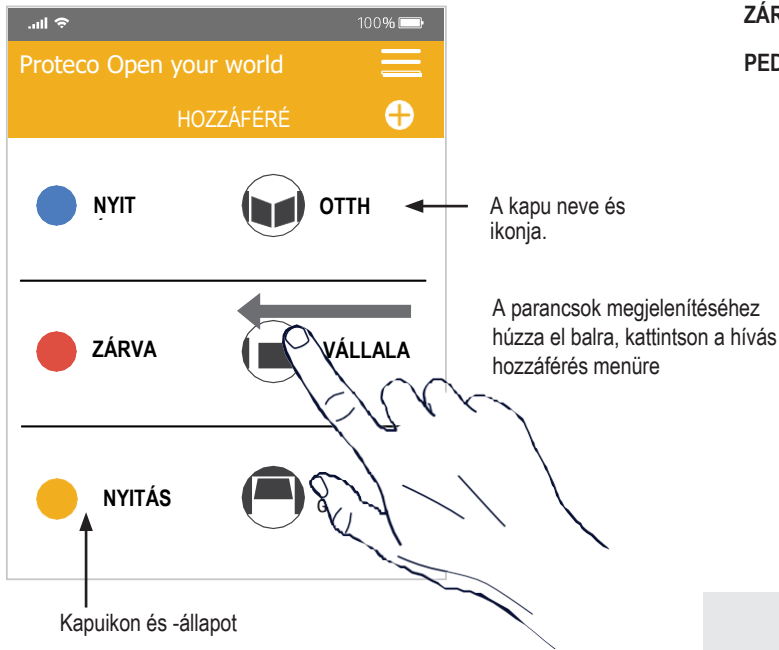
100%

Proteco Open your world

HOZZÁFÉRÉ

NYIT

OTTH

A kapu neve és ikonja.

A parancsok megjelenítéséhez húzza el balra, kattintson a hívás hozzáférés menüre

ZÁRVA

VÁLLALA

NYITÁS

G

Kapuikon és -állapot

ZÁR

PED